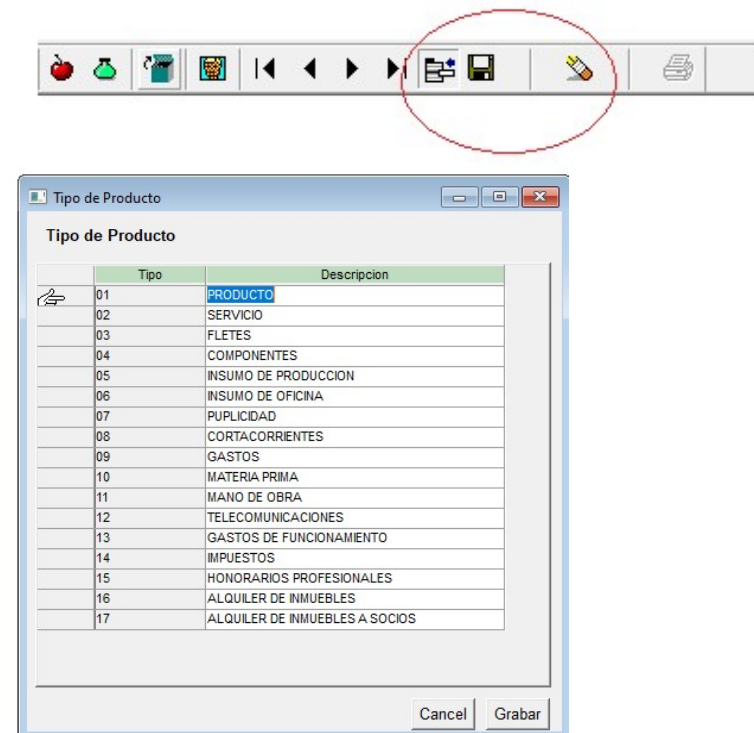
Tipo de Producto

Tipo de Producto

| Tipo | Descripcion |
|---|---|
| 01 | PRODUCTO |
| 02 | SERVICIO |
| 03 | FLETES |
| 04 | COMPONENTES |
| 05 | INSUMO DE PRODUCCION |
| 06 | INSUMO DE OFICINA |
| 07 | PUPLICIDAD |
| 08 | CORTACORRIENTES |
| 09 | GASTOS |
| 10 | MATERIA PRIMA |
| 11 | MANO DE OBRA |
| 12 | TELECOMUNICACIONES |
| 13 | GASTOS DE FUNCIONAMIENTO |
| 14 | IMPUESTOS |
| 15 | HONORARIOS PROFESIONALES |
| 16 | ALQUILER DE INMUEBLES |
| 17 | ALQUILER DE INMUEBLES A SOCIOS |

Cancel Grabar